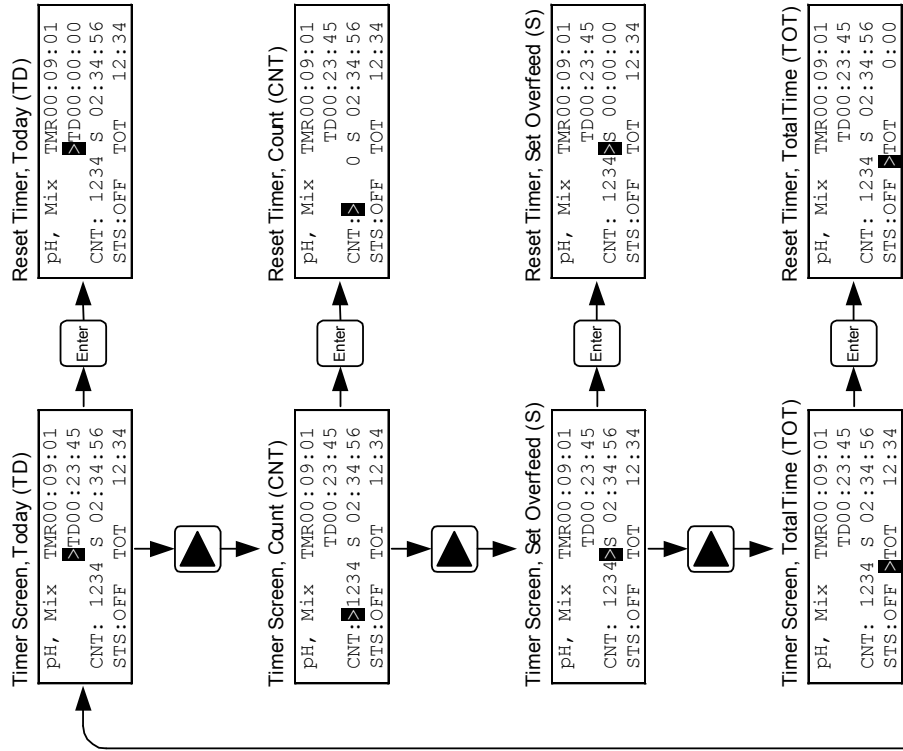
Timer Screen, Today (TD)
pH, Mix TMR00:09:01
>TD00:23:45
CNT: 1234 S 02:34:56
STS:OFF TOT 12:34

Enter

Reset Timer, Today (TD)
pH, Mix TMR00:09:01
>TD00:00:00
CNT: 1234 S 02:34:56
STS:OFF TOT 12:34

Timer Screen, Count (CNT)
pH, Mix TMR00:09:01
TD00:23:45
CNT:>1234 S 02:34:56
STS:OFF TOT 12:34

Enter

Reset Timer, Count (CNT)
pH, Mix TMR00:09:01
TD00:23:45
CNT:> 0 S 02:34:56
STS:OFF TOT 12:34

Timer Screen, Set Overfeed (S)
pH, Mix TMR00:09:01
TD00:23:45
CNT: 1234>S 02:34:56
STS:OFF TOT 12:34

Enter

Reset Timer, Set Overfeed (S)
pH, Mix TMR00:09:01
TD00:23:45
CNT: 1234>S 00:00:00
STS:OFF TOT 12:34

Timer Screen, TotalTime (TOT)
pH, Mix TMR00:09:01
TD00:23:45
CNT: 1234 S 02:34:56
STS:OFF >TOT 12:34

Enter

Reset Timer, TotalTime (TOT)
pH, Mix TMR00:09:01
TD00:23:45
CNT: 1234 S 02:34:56
STS:OFF >TOT 0:00